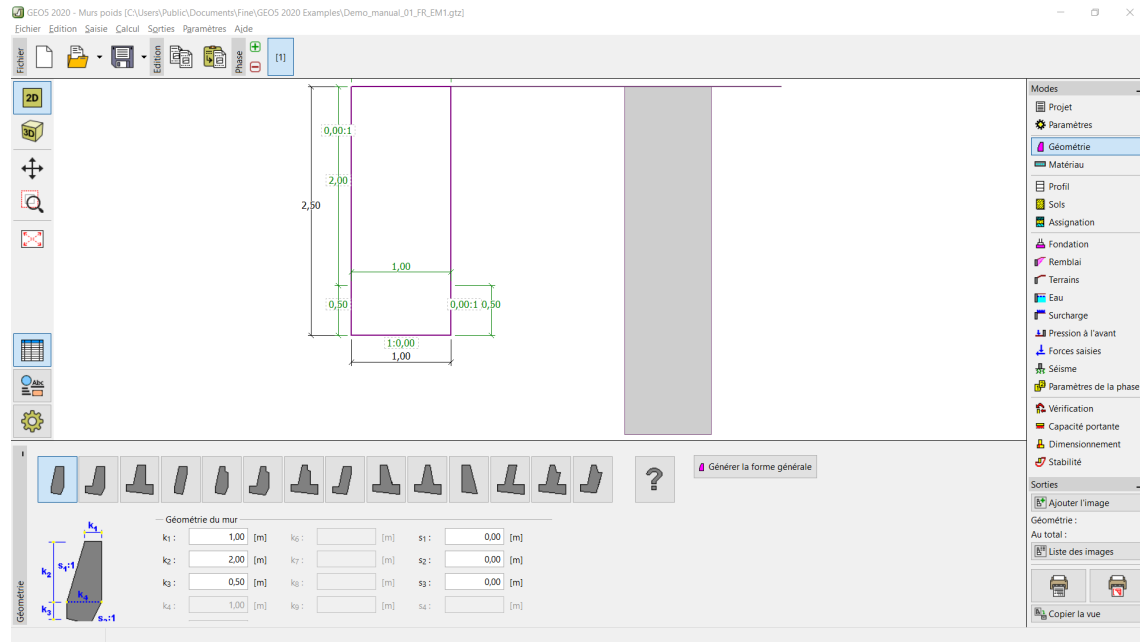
GEO5 2020 - Murs poids [C:\Users\Public\Documents\Fine\GEO5 2020 Examples\Demo_manual_01_FR_EM1.gtz]

Fichier Edition Saisie Calcul Sorties Paramètres Aide

Fichier
Edition
Phase
[1]

2D
3D

0,00:1
2,00
2,50
1,00
0,50
0,00:1
0,50
1:0,00
1,00

Modes
Projet
Paramètres
Géométrie
Matériau
Profil
Sols
Assignation
Fondation
Remblai
Terrains
Eau
Surcharge
Pression à l'avant
Forces saisies
Séisme
Paramètres de la phase
Vérification
Capacité portante
Dimensionnement
Stabilité

Sorties
Ajouter l'image
Géométrie :
Au total :
Liste des images
Copier la vue

Générer la forme générale

Géométrie du mur

| | | | | | | | | |
|---|---|---|---|---|---|---|---|---|
| $k_1$ : | 1,00 | [m] | $k_5$ : | | [m] | $s_1$ : | 0,00 | [m] |
| $k_2$ : | 2,00 | [m] | $k_6$ : | | [m] | $s_2$ : | 0,00 | [m] |
| $k_3$ : | 0,50 | [m] | $k_8$ : | | [m] | $s_3$ : | 0,00 | [m] |
| $k_4$ : | 1,00 | [m] | $k_9$ : | | [m] | $s_4$ : | | [m] |

$k_1$
$k_2$
$s_1$:1
$k_4$
$k_3$
$s_2$:1

Géométrie